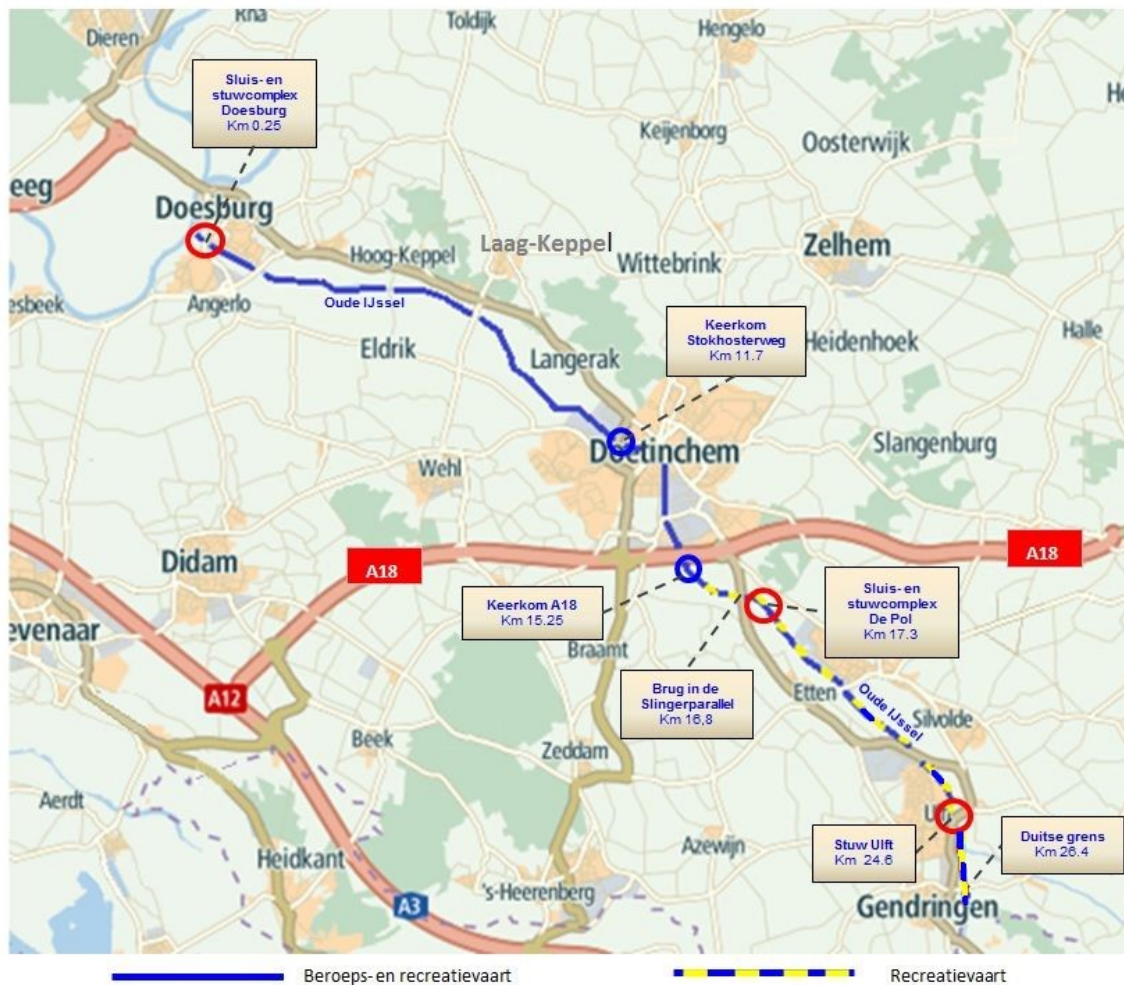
Rha
Toldijk
Hengelo
Dieren
Sluis- en stuwcomplex Doesburg Km 0.25
Keijenborg
Oosterwijk
He
eeg
Doesburg
Zelhem
Laag-Keppel
Hoog-Keppel
Wittebrink
esbeek
Angerlo
Oude IJssel
Keerkom Stokhosterweg Km 11.7
Halle
Heidenhoek
Eldrik
Langerak
Slangenburg
Doetinchem
Wehl
Didam
A18
A18
Keerkom A18 Km 15.25
Sluis- en stuwcomplex De Pol Km 17.3
evenaar
Braamt
Brug in de Slingerparallel Km 16,8
A12
Etten
Oude IJssel
Silvolde
Beek
Zeddam
Aerdt
Ulft
Stuw Ulft Km 24.6
Duitse grens Km 26.4
Heidkant
Azewijn
's-Heerenberg
A3
Gendringen
Beroeps- en recreatievaart
Recreatievaart